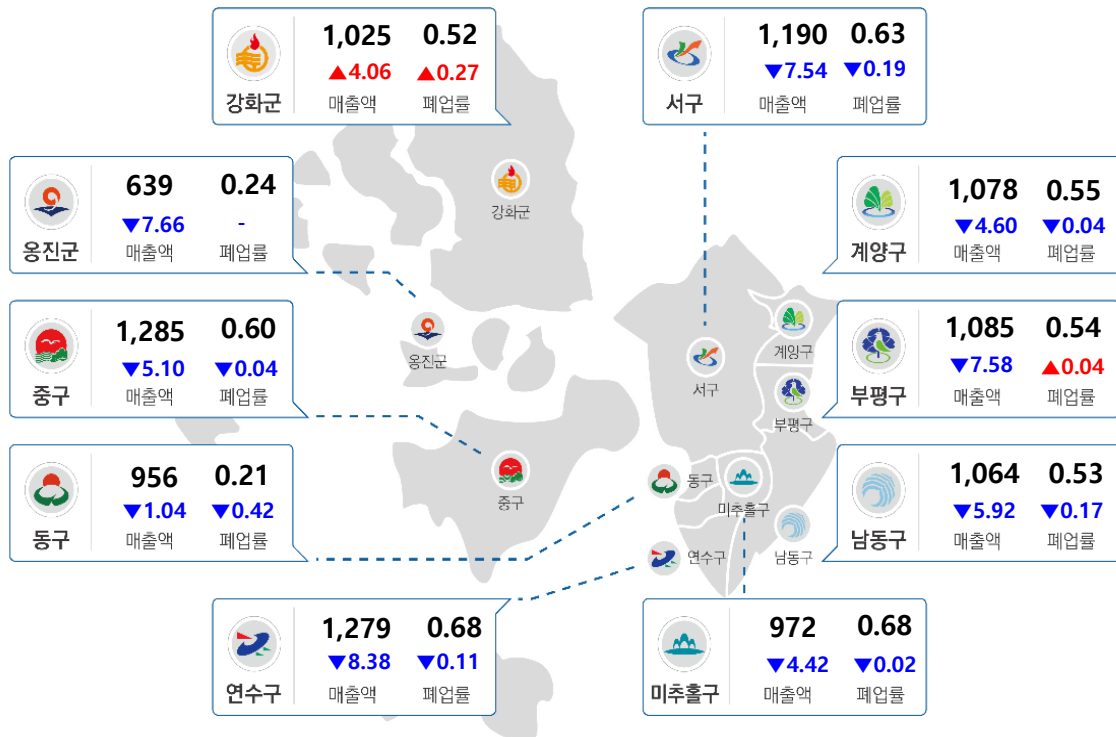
강화군
1,025 0.52
▲4.06 ▲0.27
매출액 폐업률

서구
1,190 0.63
▼7.54 ▼0.19
매출액 폐업률

옹진군
639 0.24
▼7.66 -
매출액 폐업률

계양구
1,078 0.55
▼4.60 ▼0.04
매출액 폐업률

중구
1,285 0.60
▼5.10 ▼0.04
매출액 폐업률

부평구
1,085 0.54
▼7.58 ▲0.04
매출액 폐업률

동구
956 0.21
▼1.04 ▼0.42
매출액 폐업률

남동구
1,064 0.53
▼5.92 ▼0.17
매출액 폐업률

연수구
1,279 0.68
▼8.38 ▼0.11
매출액 폐업률

미추홀구
972 0.68
▼4.42 ▼0.02
매출액 폐업률

강화군
옹진군
서구
계양구
부평구
중구
동구
미추홀구
남동구
연수구